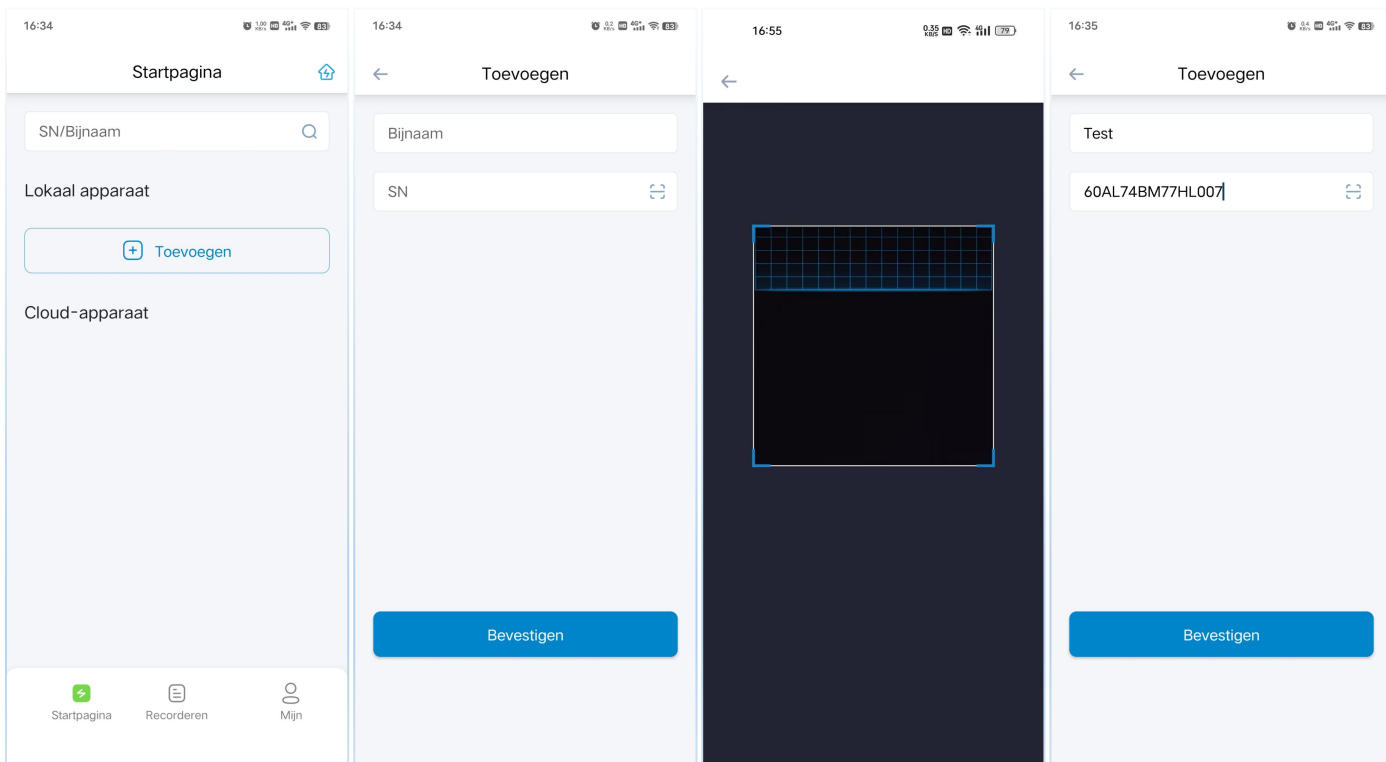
16:34 83

Startpagina

SN/Bijnaam

Lokaal apparaat

Toevoegen

Cloud-apparaat

Startpagina Recorderen Mijn

16:34 83

Toevoegen

Bijnaam

SN

Bevestigen

16:55 79

16:35 83

Toevoegen

Test

60AL74BM77HL007

Bevestigen